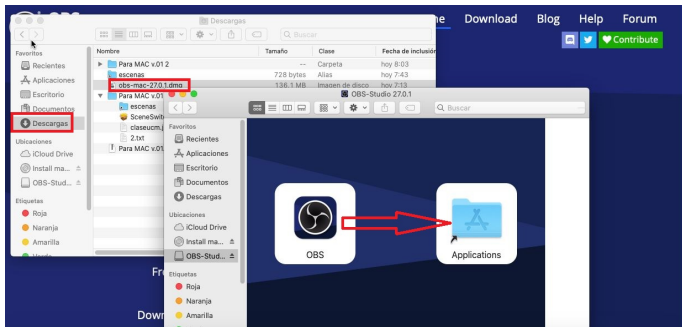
OBS

Descargas

Buscar

Favoritos

Recientes

Aplicaciones

Escritorio

Documentos

Descargas

Ubicaciones

iCloud Drive

Install ma...

OBS-Stud...

Etiquetas

Roja

Naranja

Amarilla

| Nombre | Tamaño | Clase | Fecha de inclusión |
|---|---|---|---|
| Para MAC v.01 2 | -- | Carpeta | hoy 8:03 |
| escenas | 728 bytes | Alias | hoy 7:43 |
| obs-mac-27.0.1.dmg | 136.1 MB | Imagen de disco | hoy 7:13 |
| Para MAC v.01 | | | |
| escenas | | | |
| SceneSwit | | | |
| claseucm | | | |
| 2.txt | | | |
| Para MAC v.01 | | | |

OBS-Studio 27.0.1

Buscar

Favoritos

Recientes

Aplicaciones

Escritorio

Documentos

Descargas

Ubicaciones

iCloud Drive

Install ma...

OBS-Stud...

Etiquetas

Roja

Naranja

Amarilla

OBS

Applications

Download

Blog

Help

Forum

Contribute

Fre

Down